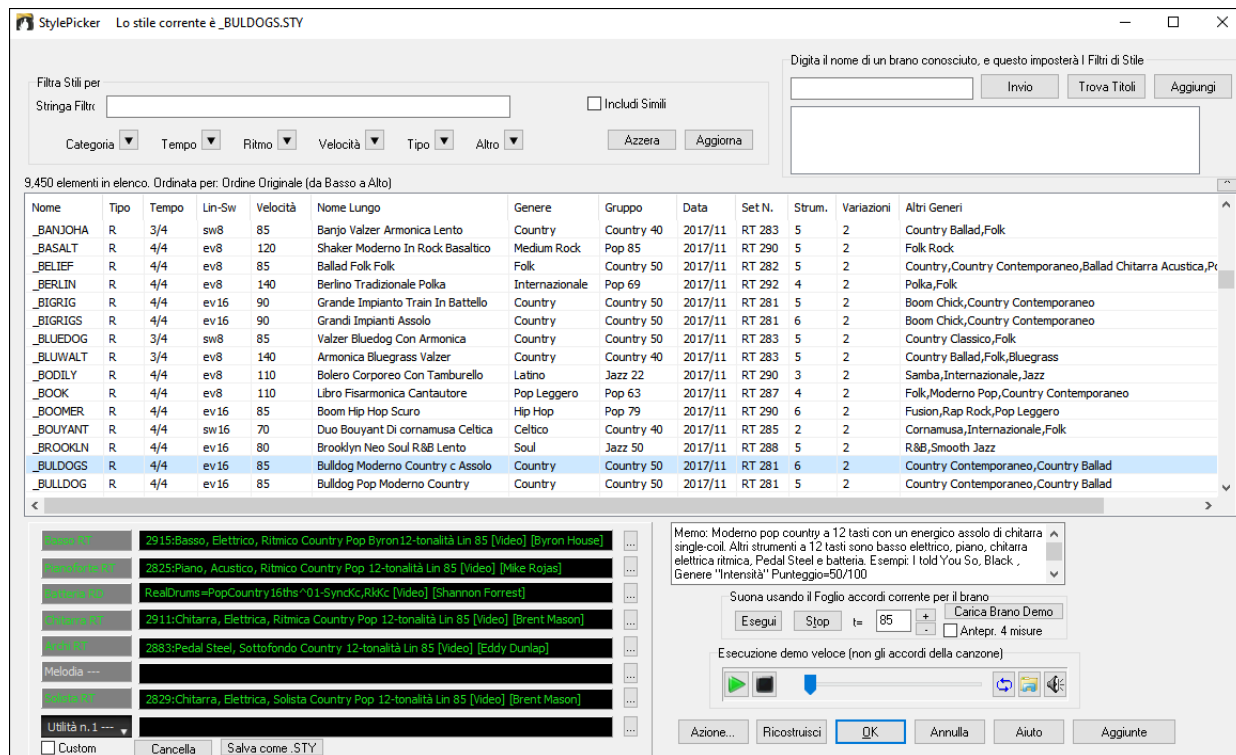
StylePicker Lo stile corrente è _BULDOGS.STY

Filtra Stili per
Stringa Filtro
Includi Simili
Categoria ▼ Tempo ▼ Ritmo ▼ Velocità ▼ Tipo ▼ Altro ▼
Azzera Aggiorna

Digita il nome di un brano conosciuto, e questo imposterà I Filtri di Stile
Invio Trova Titoli Aggiungi

9,450 elementi in elenco. Ordinata per: Ordine Originale (da Basso a Alto)

| Nome | Tipo | Tempo | Lin-Sw | Velocità | Nome Lungo | Genere | Gruppo | Data | Set N. | Strum. | Variazioni | Altri Generi |
|---|---|---|---|---|---|---|---|---|---|---|---|---|
| _BANJOHA | R | 3/4 | sw8 | 85 | Banjo Valzer Armonica Lento | Country | Country 40 | 2017/11 | RT 283 | 5 | 2 | Country Ballad,Folk |
| _BASALT | R | 4/4 | ev8 | 120 | Shaker Moderno In Rock Basaltico | Medium Rock | Pop 85 | 2017/11 | RT 290 | 5 | 2 | Folk Rock |
| _BELIEF | R | 4/4 | ev8 | 85 | Ballad Folk Folk | Folk | Country 50 | 2017/11 | RT 282 | 5 | 2 | Country,Country Contemporaneo,Ballad Chitarra Acustica,Po |
| _BERLIN | R | 4/4 | ev8 | 140 | Berlino Tradizionale Polka | Internazionale | Pop 69 | 2017/11 | RT 292 | 4 | 2 | Polka,Folk |
| _BIGRIG | R | 4/4 | ev16 | 90 | Grande Impianto Train In Battello | Country | Country 50 | 2017/11 | RT 281 | 5 | 2 | Boom Chick,Country Contemporaneo |
| _BIGRIGS | R | 4/4 | ev16 | 90 | Grandi Impianti Assolo | Country | Country 50 | 2017/11 | RT 281 | 6 | 2 | Boom Chick,Country Contemporaneo |
| _BLUEDOG | R | 3/4 | sw8 | 85 | Valzer Bluedog Con Armonica | Country | Country 50 | 2017/11 | RT 283 | 5 | 2 | Country Classico,Folk |
| _BLUWALT | R | 3/4 | ev8 | 140 | Armonica Bluegrass Valzer | Country | Country 40 | 2017/11 | RT 283 | 5 | 2 | Country Ballad,Folk,Bluegrass |
| _BODILY | R | 4/4 | ev8 | 110 | Bolero Corporeo Con Tamburello | Latino | Jazz 22 | 2017/11 | RT 290 | 3 | 2 | Samba,Internazionale,Jazz |
| _BOOK | R | 4/4 | ev8 | 110 | Libro Fisarmonica Cantautore | Pop Leggero | Pop 63 | 2017/11 | RT 287 | 4 | 2 | Folk,Moderno Pop,Country Contemporaneo |
| _BOOMER | R | 4/4 | ev16 | 85 | Boom Hip Hop Scuro | Hip Hop | Pop 79 | 2017/11 | RT 290 | 6 | 2 | Fusion,Rap Rock,Pop Leggero |
| _BOUYANT | R | 4/4 | sw16 | 70 | Duo Bouyant Di cornamusa Celtica | Celtico | Country 50 | 2017/11 | RT 285 | 2 | 2 | Cornamusa,Internazionale,Folk |
| _BROOKLN | R | 4/4 | ev16 | 80 | Brooklyn Neo Soul R&B Lento | Soul | Jazz 50 | 2017/11 | RT 288 | 5 | 2 | R&B,Smooth Jazz |
| _BULDOGS | R | 4/4 | ev16 | 85 | Bulldog Moderno Country c Assolo | Country | Country 50 | 2017/11 | RT 281 | 6 | 2 | Country Contemporaneo,Country Ballad |
| _BULLDOG | R | 4/4 | ev16 | 85 | Bulldog Pop Moderno Country | Country | Country 50 | 2017/11 | RT 281 | 5 | 2 | Country Contemporaneo,Country Ballad |

Basso RT 2915:Basso, Elettrico, Ritmico Country Pop Byron12-tonalità Lin 85 [Video] [Byron House]
Pianoforte RT 2825:Piano, Acustico, Ritmico Country Pop 12-tonalità Lin 85 [Video] [Mike Rojas]
Batteria RD RealDrums=PopCountry16ths^01-SyncKc,RkKc [Video] [Shannon Forrest]
Chitarra RT 2911:Chitarra, Elettrica, Ritmica Country Pop 12-tonalità Lin 85 [Video] [Brent Mason]
Archi RT 2883:Pedal Steel, Sottofondo Country 12-tonalità Lin 85 [Video] [Eddy Dunlap]
Melodia ---
Solista RT 2829:Chitarra, Elettrica, Solista Country Pop 12-tonalità Lin 85 [Video] [Brent Mason]
Utilità n.1 ---
Custom Cancella Salva come .STY

Memo: Moderno pop country a 12 tasti con un energico assolo di chitarra single-coil. Altri strumenti a 12 tasti sono basso elettrico, piano, chitarra elettrica ritmica, Pedal Steel e batteria. Esempi: I told You So, Black , Genere "Intensità" Punteggio=50/100

Suona usando il Foglio accordi corrente per il brano
Esegui Stop t= 85 + - Carica Brano Demo Antepr. 4 misure

Esecuzione demo veloce (non gli accordi della canzone)

Azione... Ricostruisci OK Annulla Aiuto Aggiunte